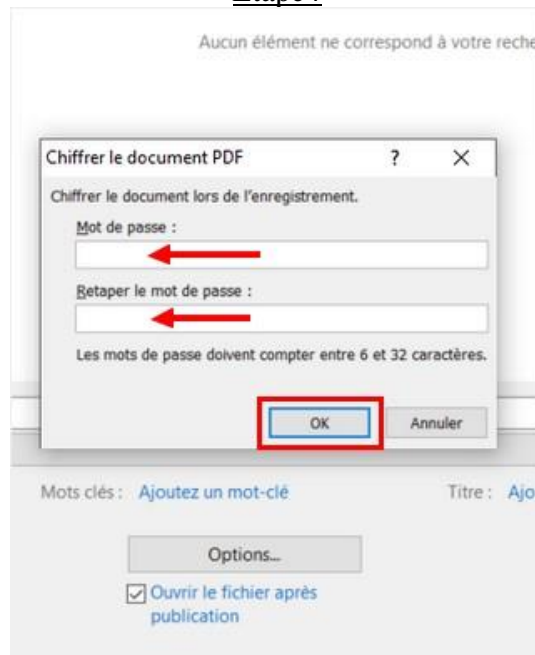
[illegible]

Aucun élément ne correspond à votre reche

Chiffrer le document PDF ? ×

Chiffrer le document lors de l'enregistrement.

Mot de passe :

Retaper le mot de passe :

Les mots de passe doivent compter entre 6 et 32 caractères.

OK Annuler

Mots clés : Ajoutez un mot-clé

Titre : Ajo

Options...

Ouvrir le fichier après publication